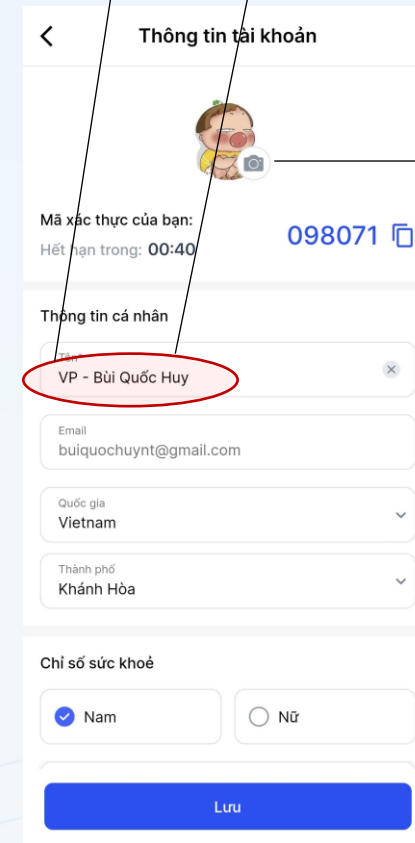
Thông tin tài khoản

Mã xác thực của bạn:
Hết hạn trong: 00:40

098071

Thông tin cá nhân

Tên
VP - Bùi Quốc Huy

Email
buiquochuynt@gmail.com

Quốc gia
Vietnam

Thành phố
Khánh Hòa

Chỉ số sức khoẻ

Nam

Nữ

Lưu